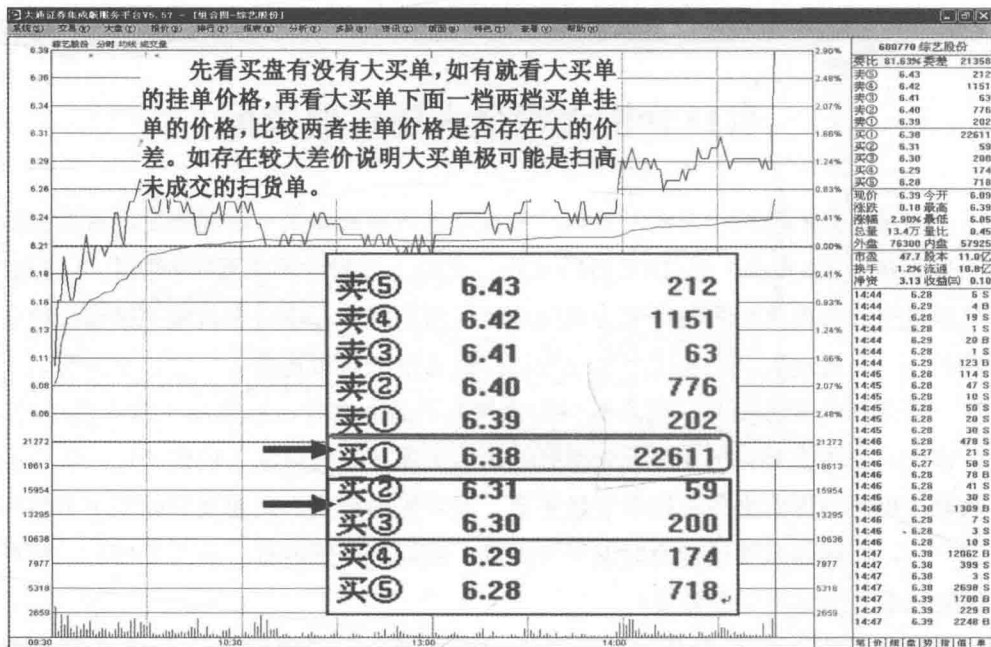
大赢证券集成服务平台V5.57 - [组合图-综艺股份]

系统(S) 交易(J) 大盘(T) 报价(Q) 排行(R) 报表(B) 分析(F) 资讯(I) 工具(M) 帮助(H)

综艺股份 分时 均线 成交量

先看买盘有没有大买单，如有就看大买单的挂单价格，再看大买单下面一档两档买单挂单的价格，比较两者挂单价格是否存在大的价差。如存在较大差价说明大买单极可能是扫高未成交的扫货单。

6.38 6.36 6.34 6.31 6.29 6.26 6.24 6.21 6.18 6.16 6.13 6.11 6.08 6.06

2.90% 2.48% 2.07% 1.66% 1.24% 0.83% 0.41% 0.00% 0.41% 0.83% 1.24% 1.66% 2.07% 2.48%

21272 18613 15954 13295 10636 7977 5318 2659

09:30 10:30 13:00 14:00

| | | |
|---|---|---|
| 卖⑤ | 6.43 | 212 |
| 卖④ | 6.42 | 1151 |
| 卖③ | 6.41 | 63 |
| 卖② | 6.40 | 776 |
| 卖① | 6.39 | 202 |
| 买① | 6.38 | 22611 |
| 买② | 6.31 | 59 |
| 买③ | 6.30 | 200 |
| 买④ | 6.29 | 174 |
| 买⑤ | 6.28 | 718 |

600770 综艺股份

| | | | |
|---|---|---|---|
| 委比 | 81.63% | 委差 | 21356 |
| 卖⑤ | 6.43 | | 212 |
| 卖④ | 6.42 | | 1151 |
| 卖③ | 6.41 | | 63 |
| 卖② | 6.40 | | 776 |
| 卖① | 6.39 | | 202 |
| 买① | 6.38 | | 22611 |
| 买② | 6.31 | | 59 |
| 买③ | 6.30 | | 200 |
| 买④ | 6.29 | | 174 |
| 买⑤ | 6.28 | | 718 |
| 现价 | 6.39 | 今开 | 6.09 |
| 涨跌 | 0.18 | 最高 | 6.39 |
| 涨幅 | 2.90% | 最低 | 6.05 |
| 总量 | 13.4万 | 量比 | 0.45 |
| 外盘 | 76300 | 内盘 | 57925 |
| 市盈 | 47.7 | 股本 | 11.0亿 |
| 换手 | 1.2% | 流通 | 10.8亿 |
| 净资 | 3.13 | 收益(四) | 0.10 |

| | | |
|---|---|---|
| 14:44 | 6.28 | 6 S |
| 14:44 | 6.29 | 4 B |
| 14:44 | 6.28 | 19 S |
| 14:44 | 6.28 | 1 S |
| 14:44 | 6.29 | 20 B |
| 14:44 | 6.28 | 1 S |
| 14:44 | 6.29 | 123 B |
| 14:45 | 6.28 | 114 S |
| 14:45 | 6.28 | 47 S |
| 14:45 | 6.28 | 10 S |
| 14:45 | 6.28 | 50 S |
| 14:45 | 6.28 | 20 S |
| 14:45 | 6.28 | 30 S |
| 14:46 | 6.28 | 478 S |
| 14:46 | 6.27 | 21 S |
| 14:46 | 6.27 | 50 S |
| 14:46 | 6.28 | 70 B |
| 14:46 | 6.28 | 41 S |
| 14:46 | 6.28 | 30 S |
| 14:46 | 6.30 | 1309 B |
| 14:46 | 6.29 | 7 S |
| 14:46 | 6.28 | 3 S |
| 14:46 | 6.28 | 10 S |
| 14:47 | 6.38 | 12062 B |
| 14:47 | 6.38 | 399 S |
| 14:47 | 6.38 | 3 S |
| 14:47 | 6.38 | 2698 S |
| 14:47 | 6.39 | 1700 B |
| 14:47 | 6.39 | 229 B |
| 14:47 | 6.39 | 2248 B |

笔 价 细 盘 势 指 值 单